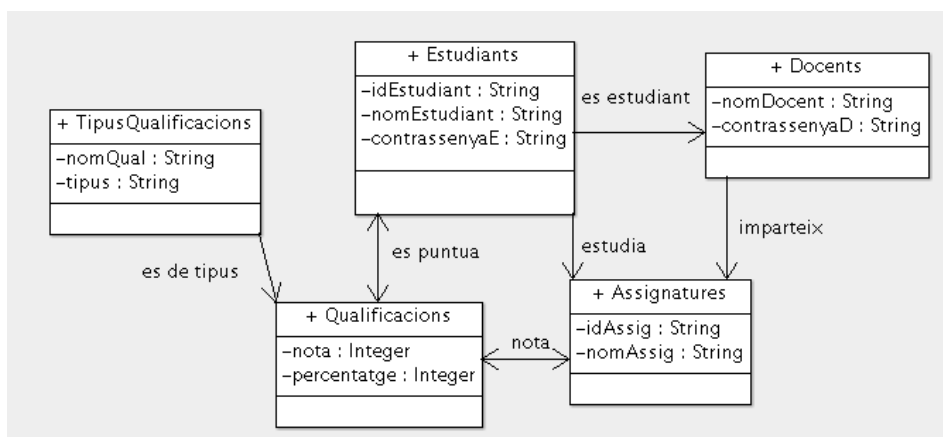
+ TipusQualificacions
−nomQual : String
−tipus : String

+ Estudiants
−idEstudiant : String
−nomEstudiant : String
−contrassenyaE : String

es estudiant

+ Docents
−nomDocent : String
−contrassenyaD : String

es de tipus

es puntua

estudia

imparteix

+ Qualificacions
−nota : Integer
−percentatge : Integer

nota

+ Assignatures
−idAssig : String
−nomAssig : String